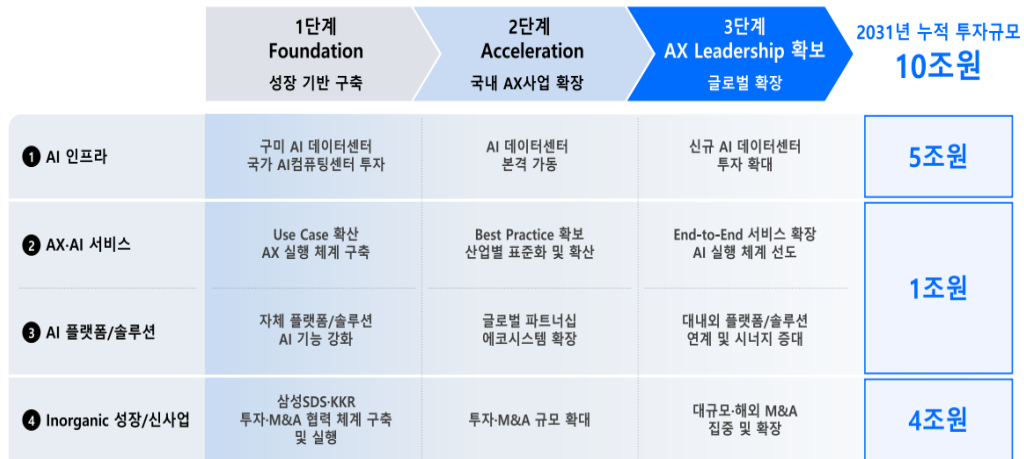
| | 1단계 Foundation 성장 기반 구축 | 2단계 Acceleration 국내 AX사업 확장 | 3단계 AX Leadership 확보 글로벌 확장 | 2031년 누적 투자규모 10조원 |
|---|---|---|---|---|
| ❶ AI 인프라 | 구미 AI 데이터센터 국가 AI컴퓨팅센터 투자 | AI 데이터센터 본격 가동 | 신규 AI 데이터센터 투자 확대 | 5조원 |
| ❷ AX·AI 서비스 | Use Case 확산 AX 실행 체계 구축 | Best Practice 확보 산업별 표준화 및 확산 | End-to-End 서비스 확장 AI 실행 체계 선도 | 1조원 |
| ❸ AI 플랫폼/솔루션 | 자체 플랫폼/솔루션 AI 기능 강화 | 글로벌 파트너십 에코시스템 확장 | 대내외 플랫폼/솔루션 연계 및 시너지 증대 | |
| ❹ Inorganic 성장/신사업 | 삼성SDS·KKR 투자·M&A 협력 체계 구축 및 실행 | 투자·M&A 규모 확대 | 대규모·해외 M&A 집중 및 확장 | 4조원 |